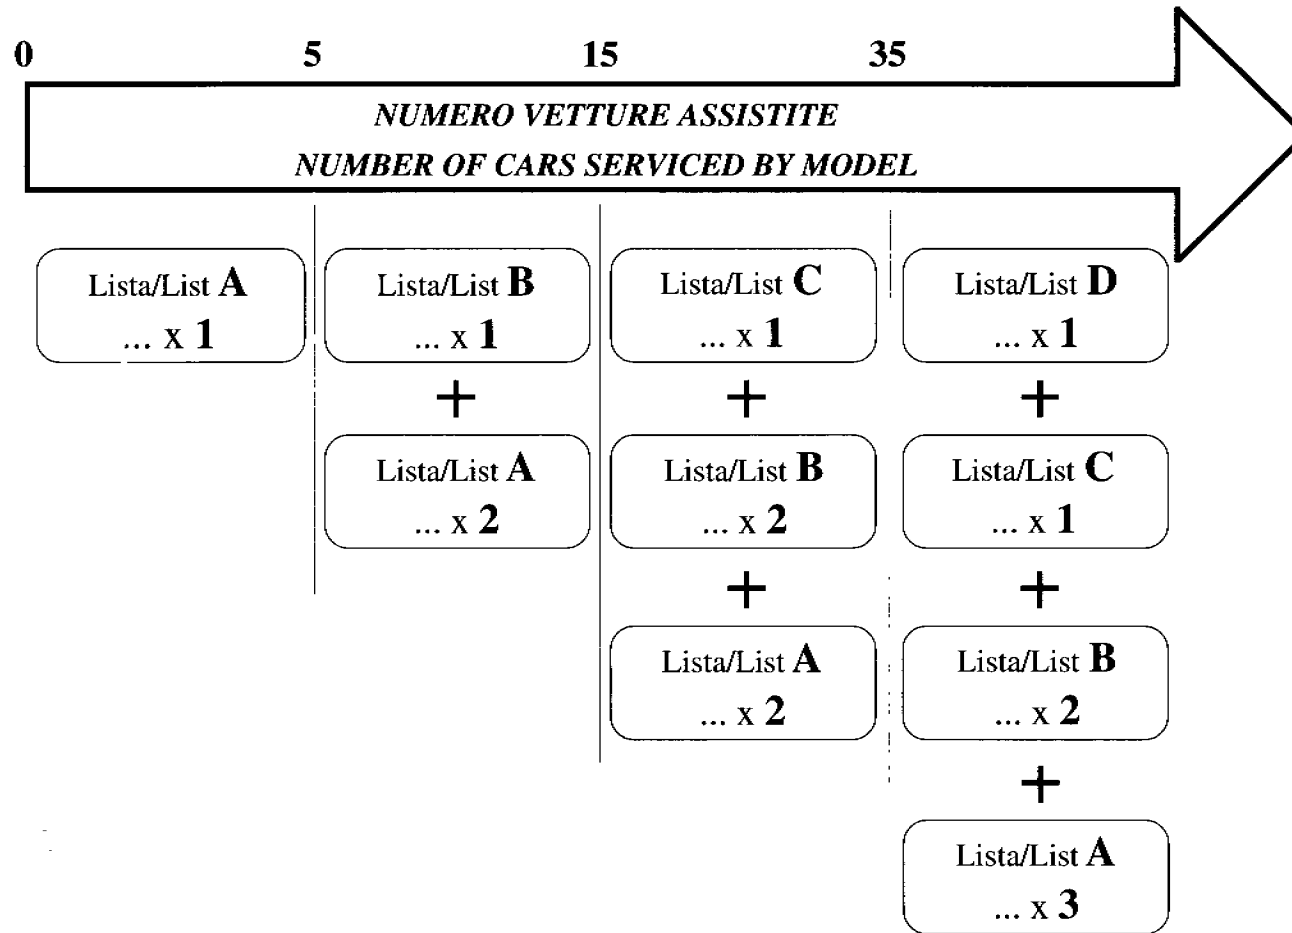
0 5 15 35

NUMERO VETTURE ASSISTITE
NUMBER OF CARS SERVICED BY MODEL

Lista/List **A**
... x **1**

Lista/List **B**
... x **1**
+
Lista/List **A**
... x **2**

Lista/List **C**
... x **1**
+
Lista/List **B**
... x **2**
+
Lista/List **A**
... x **2**

Lista/List **D**
... x **1**
+
Lista/List **C**
... x **1**
+
Lista/List **B**
... x **2**
+
Lista/List **A**
... x **3**